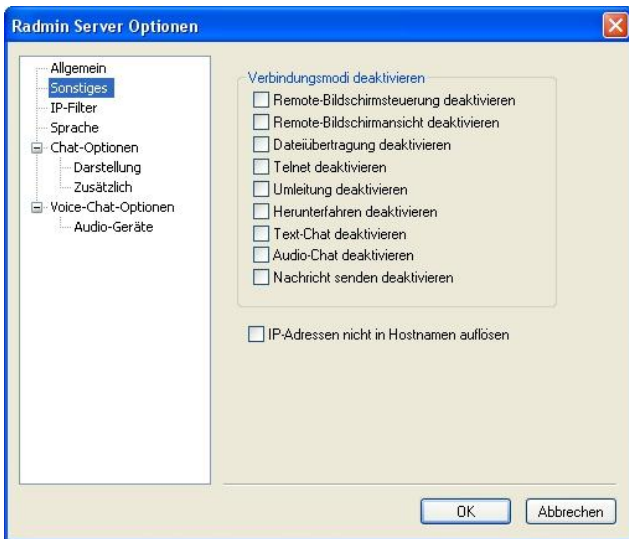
Radmin Server Optionen

Allgemein
Sonstiges
IP-Filter
Sprache
Chat-Optionen
Darstellung
Zusätzlich
Voice-Chat-Optionen
Audio-Geräte

Verbindungsmodi deaktivieren
Remote-Bildschirmsteuerung deaktivieren
Remote-Bildschirmansicht deaktivieren
Dateiübertragung deaktivieren
Telnet deaktivieren
Umleitung deaktivieren
Herunterfahren deaktivieren
Text-Chat deaktivieren
Audio-Chat deaktivieren
Nachricht senden deaktivieren

IP-Adressen nicht in Hostnamen auflösen

OK
Abbrechen